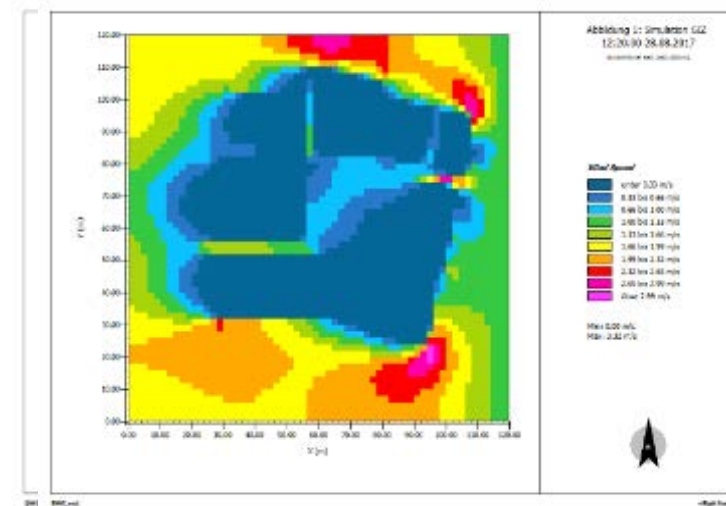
Abbildung 1: Simulation GIZ
12:20:00 28.08.2017
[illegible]

Wind Speed
unter 0.33 m/s
0.33 bis 0.66 m/s
0.66 bis 1.00 m/s
1.00 bis 1.33 m/s
1.33 bis 1.66 m/s
1.66 bis 1.99 m/s
1.99 bis 2.32 m/s
2.32 bis 2.65 m/s
2.65 bis 2.99 m/s
über 2.99 m/s

Max: 0.00 m/s
Min: 3.32 m/s

130.00
120.00
110.00
100.00
90.00
80.00
70.00
60.00
50.00
40.00
30.00
20.00
10.00
0.00

Y [m]

0.00 10.00 20.00 30.00 40.00 50.00 60.00 70.00 80.00 90.00 100.00 110.00 120.00

X [m]

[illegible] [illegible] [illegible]